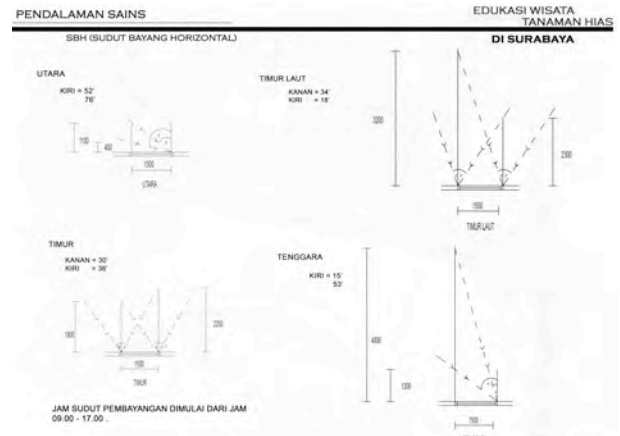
PENDALAMAN SAINS

EDUKASI WISATA TANAMAN HIAS

DI SURABAYA

SBH (SUDUT BAYANG HORIZONTAL)

UTARA

KIRI = 52'
76'

1100

450

1500

UTARA

TIMUR LAUT

KANAN = 34'
KIRI = 18'

3300

2300

1500

TIMUR LAUT

TIMUR

KANAN = 30'
KIRI = 36'

1800

2200

1500

TIMUR

TENGGARA

KIRI = 15'
53'

4000

1200

1500

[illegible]

JAM SUDUT PEMBAYANGAN DIMULAI DARI JAM 09.00 - 17.00 .